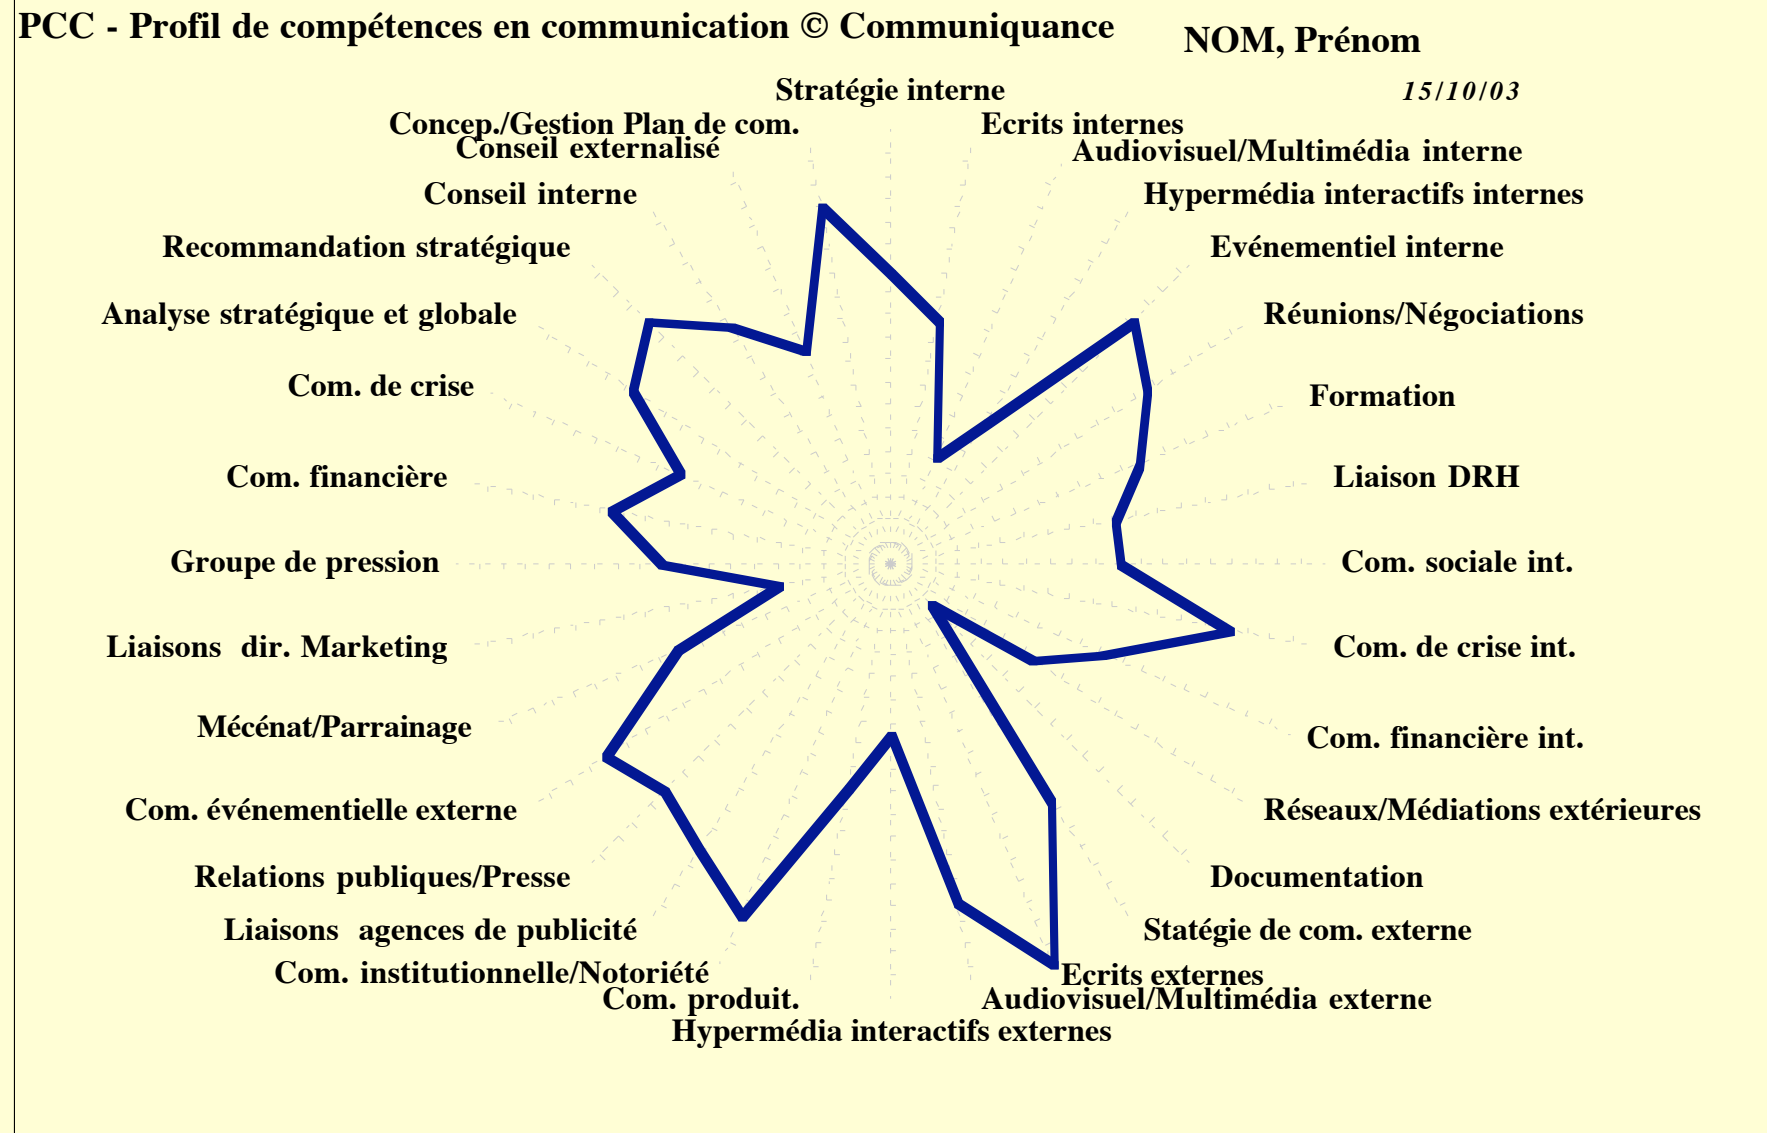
PCC - Profil de compétences en communication © Communiquance

NOM, Prénom

15/10/03

Stratégie interne
Ecrits internes
Audiovisuel/Multimédia interne
Hypermédia interactifs internes
Evénementiel interne
Réunions/Négociations
Formation
Liaison DRH
Com. sociale int.
Com. de crise int.
Com. financière int.
Réseaux/Médiations extérieures
Documentation
Statégie de com. externe
Ecrits externes
Audiovisuel/Multimédia externe
Hypermédia interactifs externes
Com. produit.
Com. institutionnelle/Notoriété
Liaisons agences de publicité
Relations publiques/Presse
Com. événementielle externe
Mécénat/Parrainage
Liaisons dir. Marketing
Groupe de pression
Com. financière
Com. de crise
Analyse stratégique et globale
Recommandation stratégique
Conseil interne
Conseil externalisé
Concep./Gestion Plan de com.